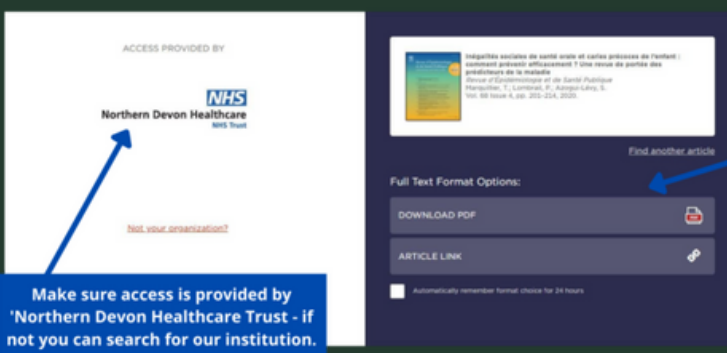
ACCESS PROVIDED BY

NHS

Northern Devon Healthcare

NHS Trust

Not your organization?

Make sure access is provided by 'Northern Devon Healthcare Trust - if not you can search for our institution.

Inégalités sociales de santé orale et caries précoces de l'enfant : comment prévenir efficacement ? Une revue de portée des prédicteurs de la maladie

Revue d'Epidémiologie et de Santé Publique

Marquillier, T.; Lombrail, P.; Azogui-Lévy, S.

Vol. 68 Issue 4, pp. 201-214, 2020.

Find another article

Full Text Format Options:

DOWNLOAD PDF

ARTICLE LINK

Automatically remember format choice for 24 hours